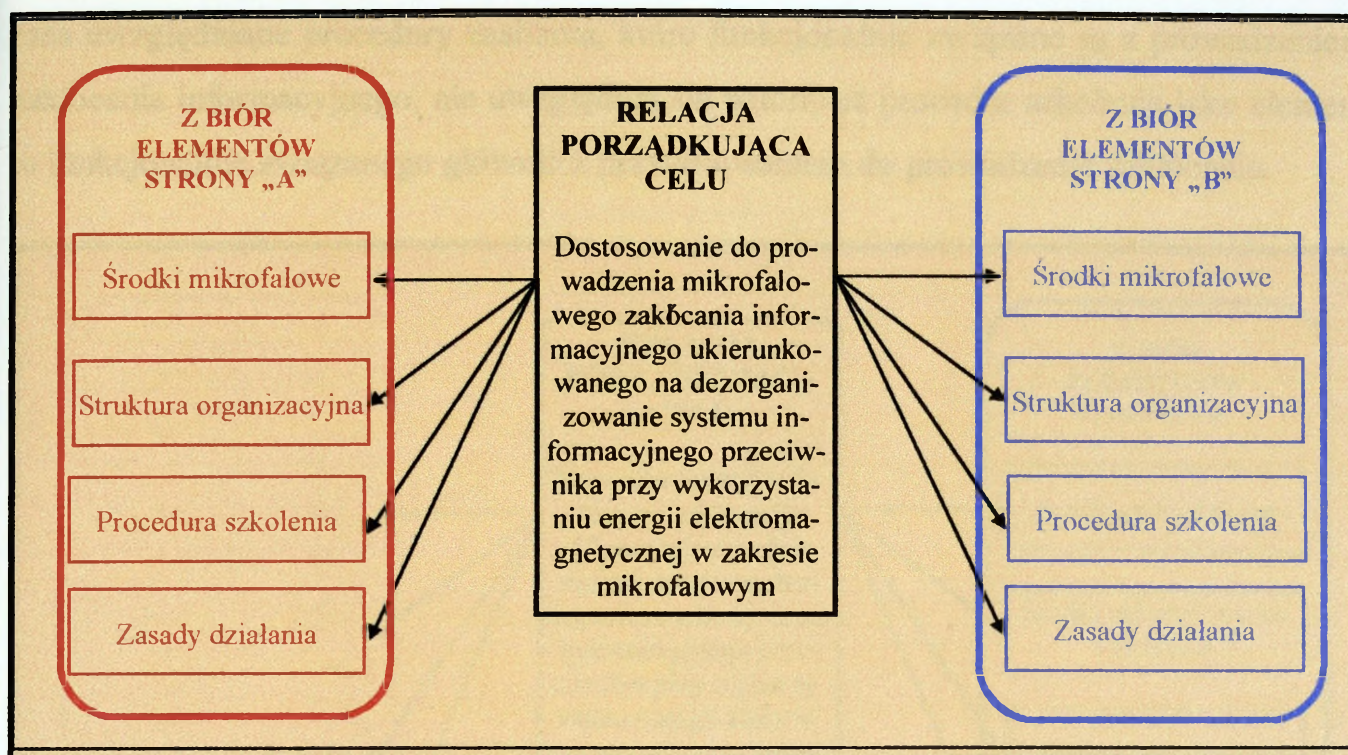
Z BIÓR ELEMENTÓW STRONY „A”

Środki mikrofalowe

Struktura organizacyjna

Procedura szkolenia

Zasady działania

RELACJA PORZĄDKUJĄCA CELU

Dostosowanie do prowadzenia mikrofalowego zakłócania informacyjnego ukierunkowanego na dezorganizowanie systemu informacyjnego przeciwnika przy wykorzystaniu energii elektromagnetycznej w zakresie mikrofalowym

Z BIÓR ELEMENTÓW STRONY „B”

Środki mikrofalowe

Struktura organizacyjna

Procedura szkolenia

Zasady działania